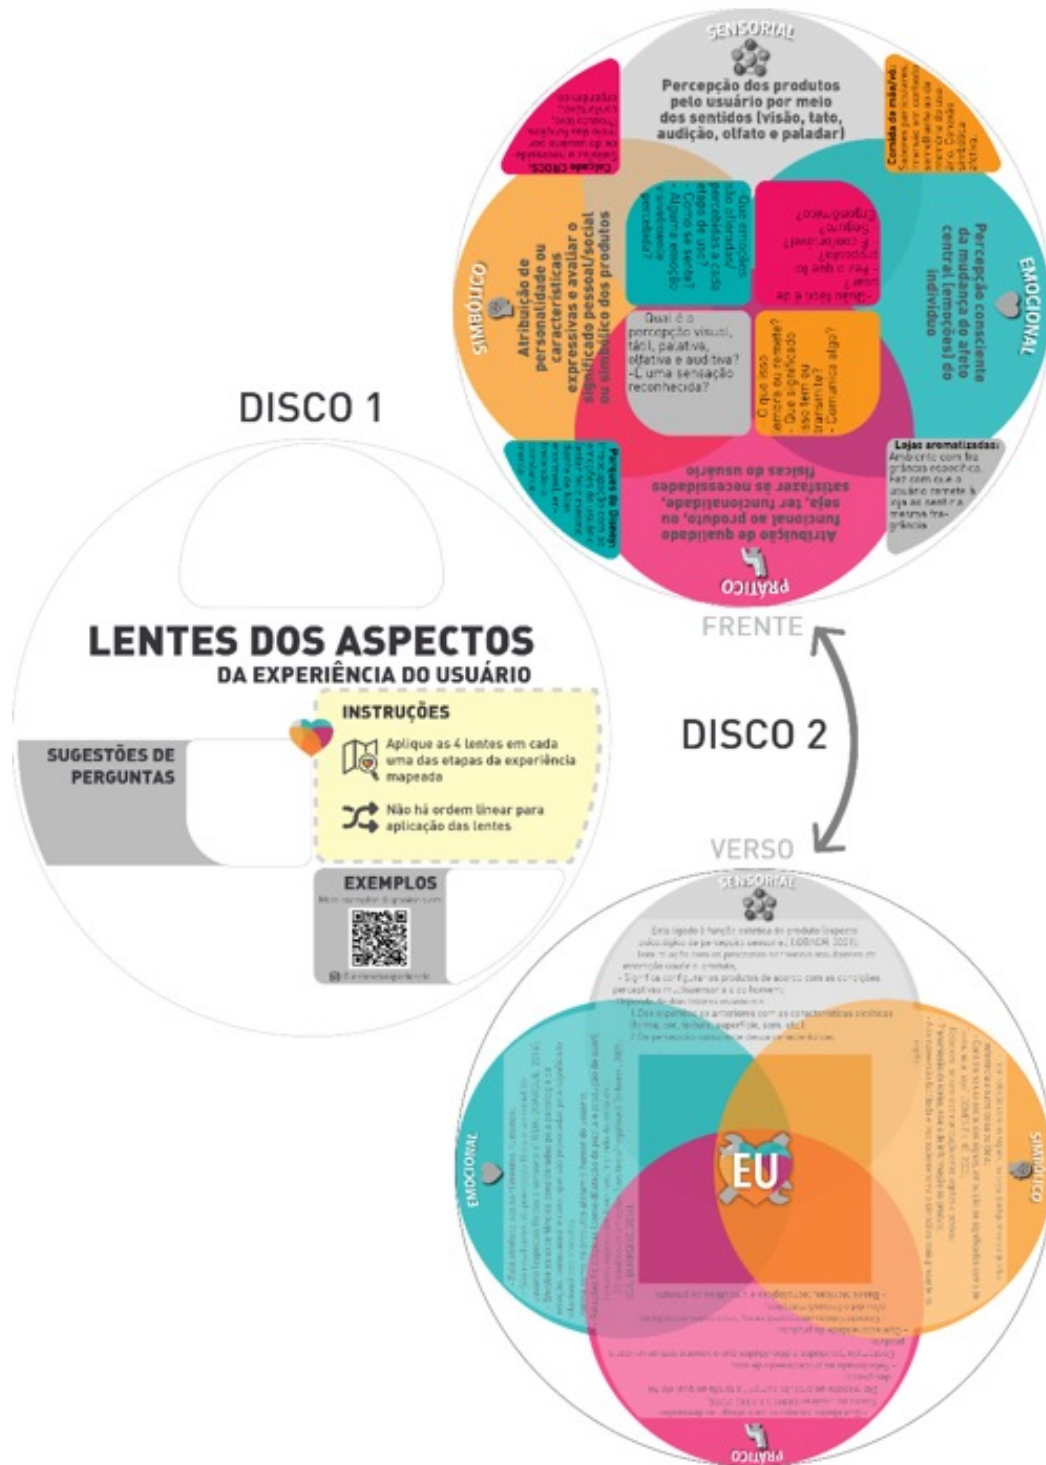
SENSORIAL

Percepção dos produtos pelo usuário por meio dos sentidos (visão, tato, audição, olfato e paladar)

EMOCIONAL

Percepção consciente da mudança do afeto central (emoções) do indivíduo

PRÁTICO

Atribuição de qualidade funcional ao produto, ou seja, ter funcionalidade, satisfazer as necessidades físicas do usuário

SIMBÓLICO

Atribuição de personalidade ou características expressivas e avaliar o significado pessoal/social ou simbólico dos produtos

- Qual é a percepção visual, tátil, palativa, olfativa e auditiva?
- É uma sensação reconhecida?

- O que isso através da experiência lembra ou remete?
- Que significado isso tem ou transmite?
- Comunica algo?

- Quais emoções são afloradas/ percebidas a cada etapa de uso?
- Como se sente?
- Alguma emoção é bastante percebida?

- Quão fácil é de usar?
- Faz o que foi proposto?
- É confortável?
- Seguro?
- Ergonômico?

Comida de mãe/vó: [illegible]

Lojas aromatizadas: Ambiente com fragrância específica. Faz com que o usuário remeta à loja ao sentir a mesma fragrância.

Calçado CROCS: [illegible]

Parque da Disney: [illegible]

DISCO 1

LENTES DOS ASPECTOS
DA EXPERIÊNCIA DO USUÁRIO

SUGESTÕES DE PERGUNTAS

INSTRUÇÕES
Aplique as 4 lentes em cada uma das etapas da experiência mapeada
Não há ordem linear para aplicação das lentes

EXEMPLOS
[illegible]

FRENTE

DISCO 2

VERSO

SENSORIAL
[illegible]

EMOCIONAL
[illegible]

SIMBÓLICO
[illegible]

PRÁTICO
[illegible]

EU